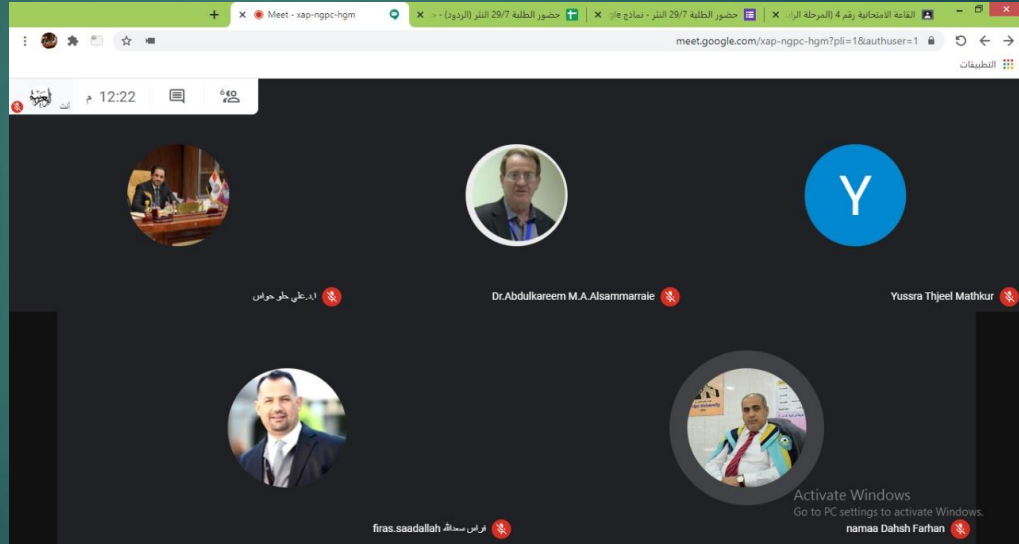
القاعة الامتحانية رقم 4 (المرحلة الر ×
حضور الطلبة 29/7 النثر - نماذج ×
حضور الطلبة 29/7 النثر (الردود) - ×
Meet - xap-ngpc-hgm ×
+

meet.google.com/xap-ngpc-hgm?pli=1&authuser=1

التطبيقات

12:22 م
أنت

ا.د.علي خلو حواس

Dr.Abdulkareem M.A.Alsammarraie

Yussra Thjeel Mathkur

firas.saadallah فراس سعدالله

namaa Dahsh Farhan

Activate Windows
Go to PC settings to activate Windows.